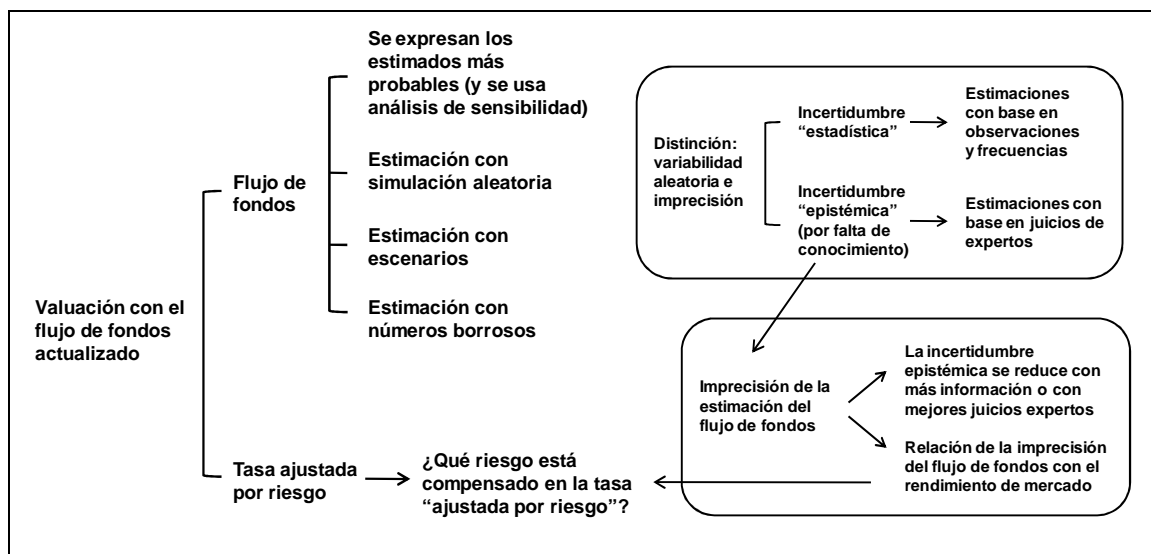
Valuación con el flujo de fondos actualizado

Flujo de fondos

Se expresan los estimados más probables (y se usa análisis de sensibilidad)

Estimación con simulación aleatoria

Estimación con escenarios

Estimación con números borrosos

Distinción: variabilidad aleatoria e imprecisión

Incertidumbre "estadística"

Estimaciones con base en observaciones y frecuencias

Incertidumbre "epistémica" (por falta de conocimiento)

Estimaciones con base en juicios de expertos

Imprecisión de la estimación del flujo de fondos

La incertidumbre epistémica se reduce con más información o con mejores juicios expertos

Relación de la imprecisión del flujo de fondos con el rendimiento de mercado

Tasa ajustada por riesgo

¿Qué riesgo está compensado en la tasa "ajustada por riesgo"?